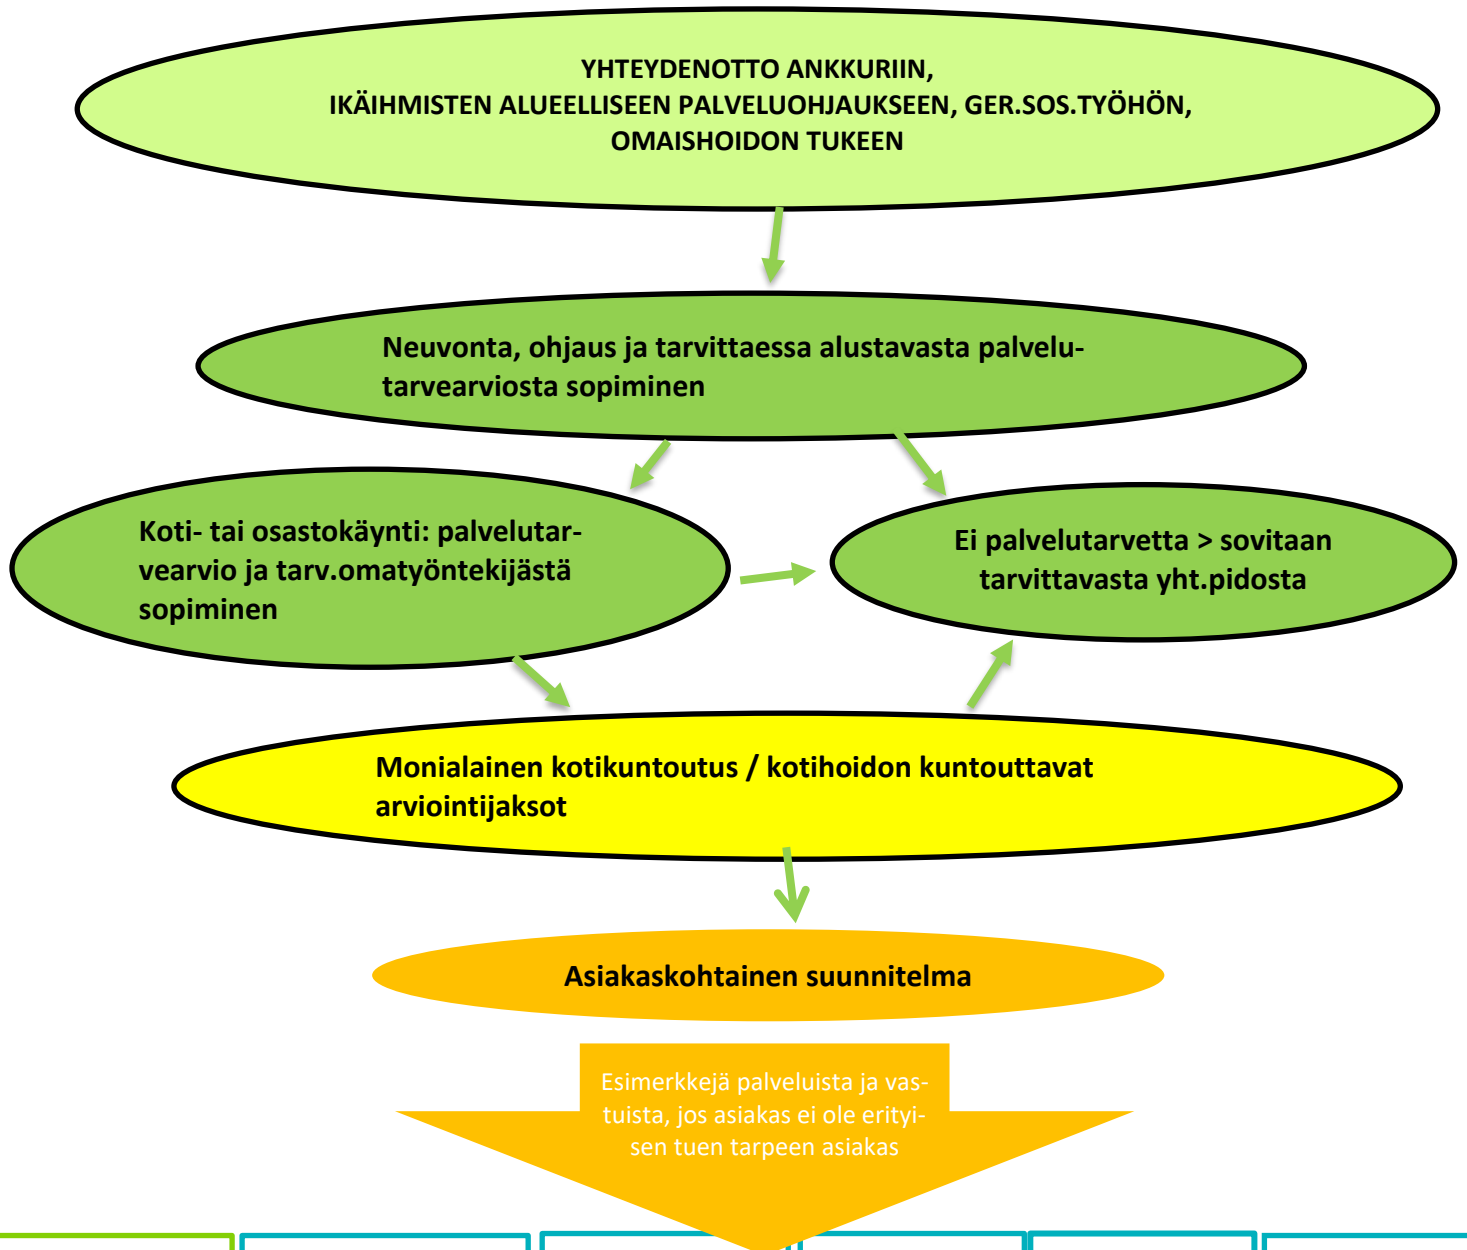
YHTEYDENOTTO ANKKURIIN,
IKÄIHMISTEN ALUEELLISEEN PALVELUOHJAUKSEEN, GER.SOS.TYÖHÖN,
OMAISHOIDON TUKEEN

Neuvonta, ohjaus ja tarvittaessa alustavasta palvelutarvearviosta sopiminen

Koti- tai osastokäynti: palvelutarvearvio ja tarv.omatyöntekijästä sopiminen

Ei palvelutarvetta > sovitaan tarvittavasta yht.pidosta

Monialainen kotikuntoutus / kotihoidon kuntouttavat arviointijaksot

Asiakaskohtainen suunnitelma

Esimerkkejä palveluista ja vastuista, jos asiakas ei ole erityisen tuen tarpeen asiakas